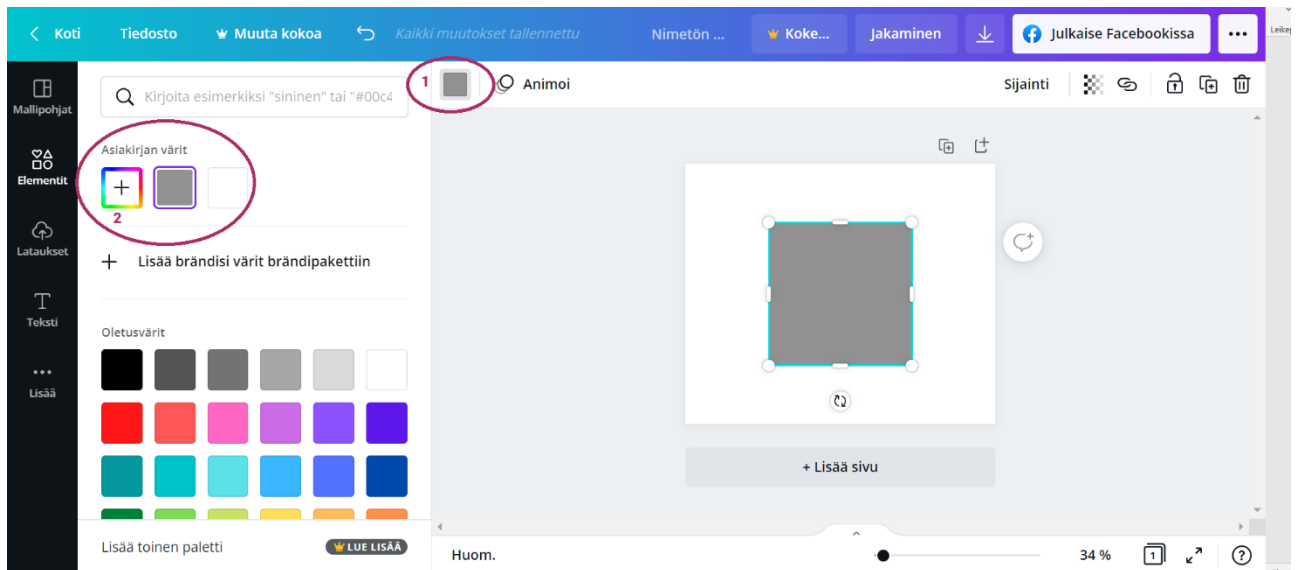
Koti Tiedosto Muuta kokoa Kaikki muutokset tallennettu Nimetön ... Koke... Jakaminen Julkaise Facebookissa ...

Leike

Mallipohjat

Elementit

Lataukset

Teksti

Lisää

Kirjoita esimerkiksi "sininen" tai "#00c4

1

Animoi

Sijainti

Asiakirjan värit

+

2

+ Lisää brändisi värit brändipakettiin

Oletusvärit

+ Lisää sivu

Lisää toinen paletti

LUE LISÄÄ

Huom.

34 %

1

?